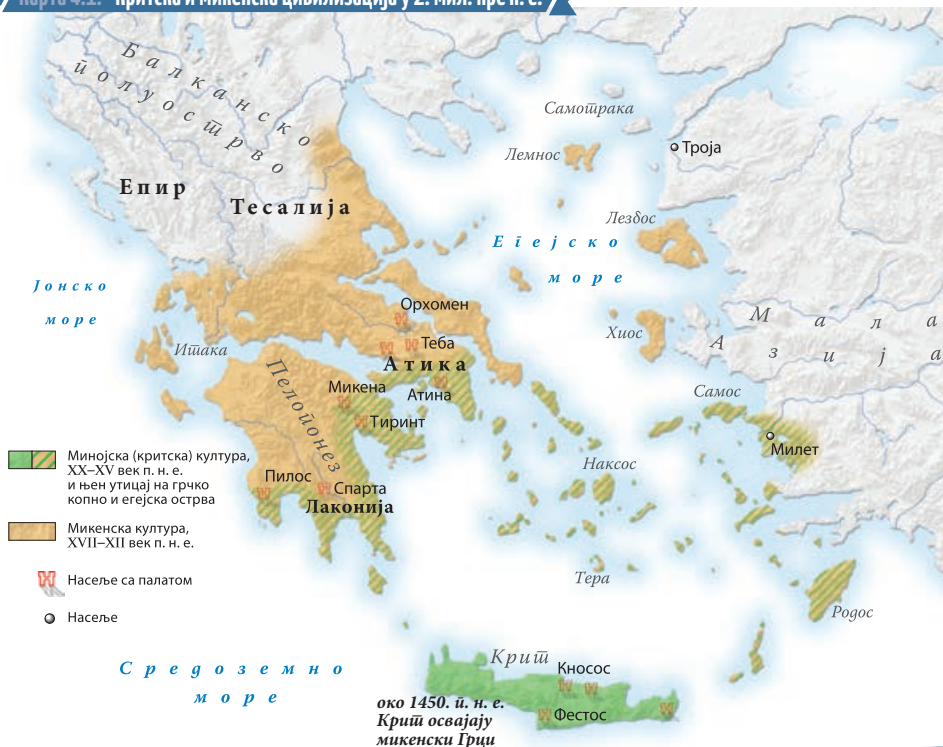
Карта 4.1. Критска и микенска цивилизација у 2. мил. пре н. е.

Балканско полуострво

Епир

Тесалија

Јонско море

Итака

Пелопонез

Самотрака

Лемнос

Троја

Лезбос

Егејско море

Мала Азија

Хиос

Орхомен

Теба

Атика

Микена

Атина

Тиринт

Пилос

Спарта

Лаконија

Самос

Милет

Наксос

Тера

Родос

Крит

Кносос

Фестос

око 1450. п. н. е. Крит освајају микенски Грци

Средоземно море

Минојска (критска) култура, XX–XV век п. н. е. и њен утицај на грчко копно и егејска острва

Микенска култура, XVII–XII век п. н. е.

Насеље са палатом

Насеље